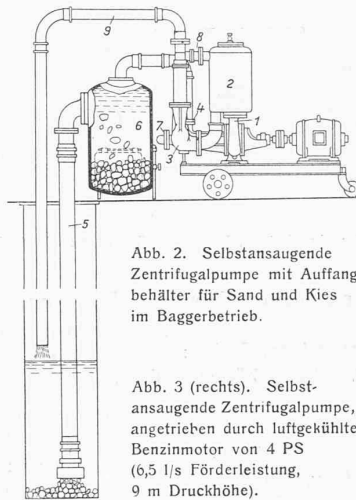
9
8
2
6
4
1
7
3
5

Abb. 2. Selbstansaugende Zentrifugalpumpe mit Auffang­behälter für Sand und Kies im Baggerbetrieb.

Abb. 3 (rechts). Selbst­ansaugende Zentrifugalpumpe, angetrieben durch luftgekühlten Benzinmotor von 4 PS (6,5 l/s Förderleistung, 9 m Druckhöhe).